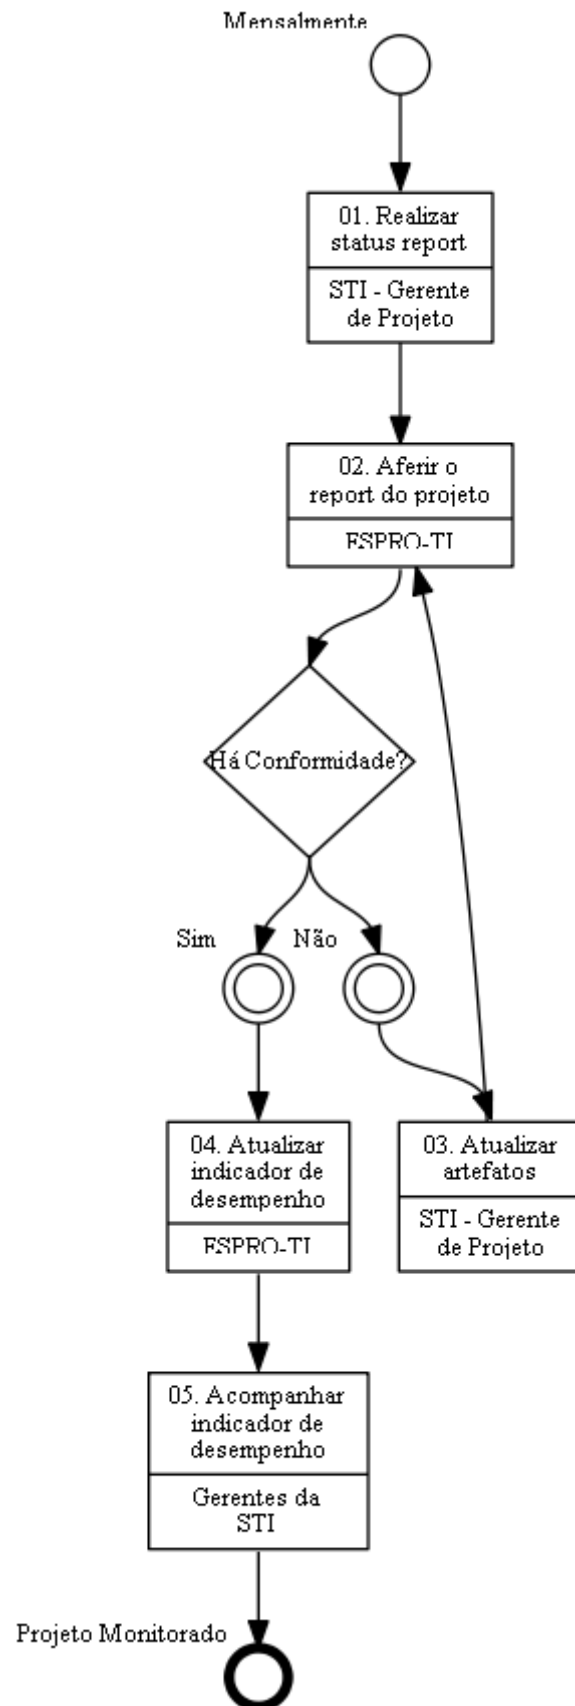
Mensalmente

01. Realizar status report

STI - Gerente de Projeto

02. Aferir o report do projeto

ESPRO-TI

Há Conformidade?

Sim

Não

04. Atualizar indicador de desempenho

ESPRO-TI

03. Atualizar artefatos

STI - Gerente de Projeto

05. Acompanhar indicador de desempenho

Gerentes da STI

Projeto Monitorado